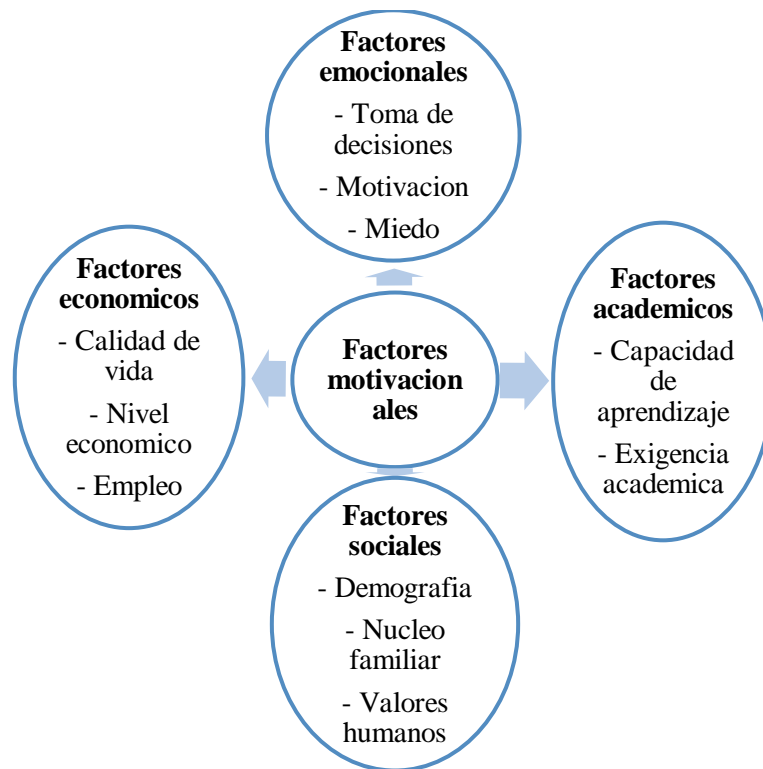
Factores emocionales

- Toma de decisiones

- Motivacion

- Miedo

Factores economicos

- Calidad de vida

- Nivel economico

- Empleo

Factores motivacionales

Factores academicos

- Capacidad de aprendizaje

- Exigencia academica

Factores sociales

- Demografia

- Nucleo familiar

- Valores humanos